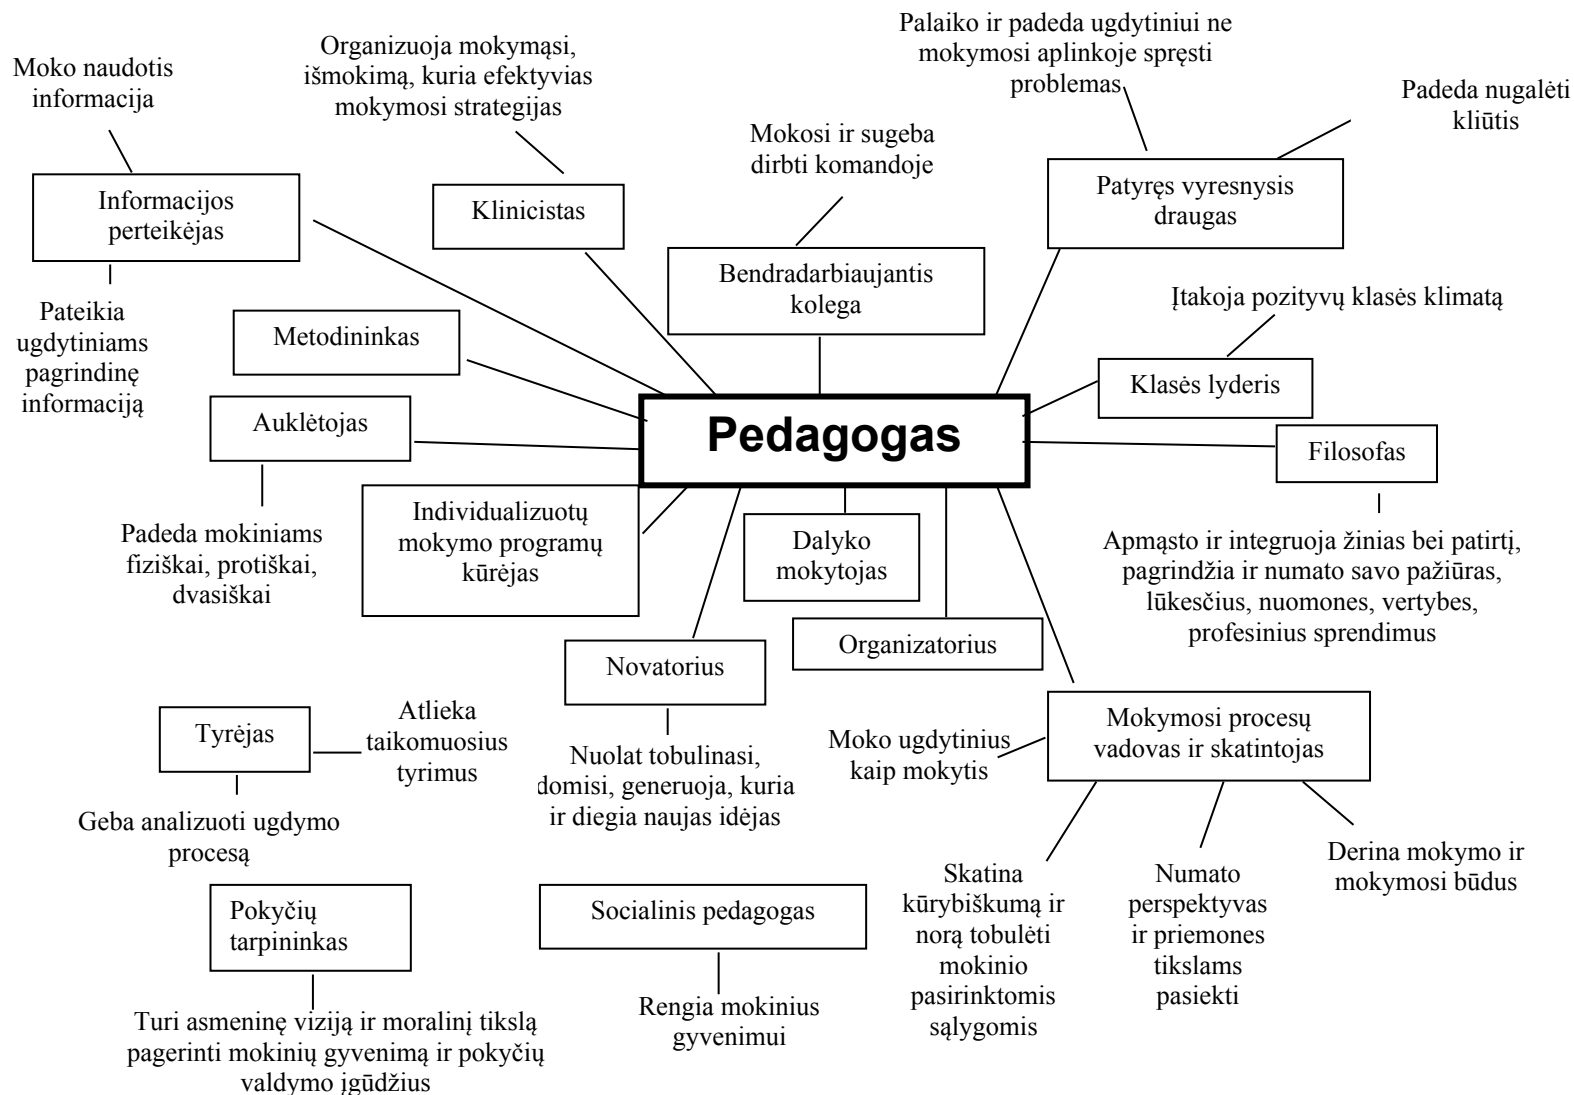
Moko naudotis informacija

Organizuoja mokymąsi, išmokimą, kuria efektyvias mokymosi strategijas

Palaiko ir padeda ugdytiniui ne mokymosi aplinkoje spręsti problemas

Padeda nugalėti kliūtis

Mokosi ir sugeba dirbti komandoje

Informacijos perteikėjas

Klinicistas

Patyręs vyresnysis draugas

Bendradarbiaujantis kolega

Įtakoja pozityvų klasės klimatą

Pateikia ugdytiniams pagrindinę informaciją

Metodininkas

Klasės lyderis

Auklėtojas

Pedagogas

Filosofas

Padeda mokiniams fiziškai, protiškai, dvasiškai

Individualizuotų mokymo programų kūrėjas

Dalyko mokytojas

Apmąsto ir integruoja žinias bei patirtį, pagrindžia ir numato savo pažiūras, lūkesčius, nuomones, vertybes, profesinius sprendimus

Organizatorius

Novatorius

Tyrėjas

Atlieka taikomuosius tyrimus

Mokymosi procesų vadovas ir skatintojas

Moko ugdytinius kaip mokytis

Nuolat tobulinasi, domisi, generuoja, kuria ir diegia naujas idėjas

Geba analizuoti ugdymo procesą

Skatina kūrybiškumą ir norą tobulėti mokinio pasirinktomis sąlygomis

Numato perspektyvas ir priemones tikslams pasiekti

Derina mokymo ir mokymosi būdus

Pokyčių tarpininkas

Socialinis pedagogas

Rengia mokinius gyvenimui

Turi asmeninę viziją ir moralinį tikslą pagerinti mokinių gyvenimą ir pokyčių valdymo įgūdžius